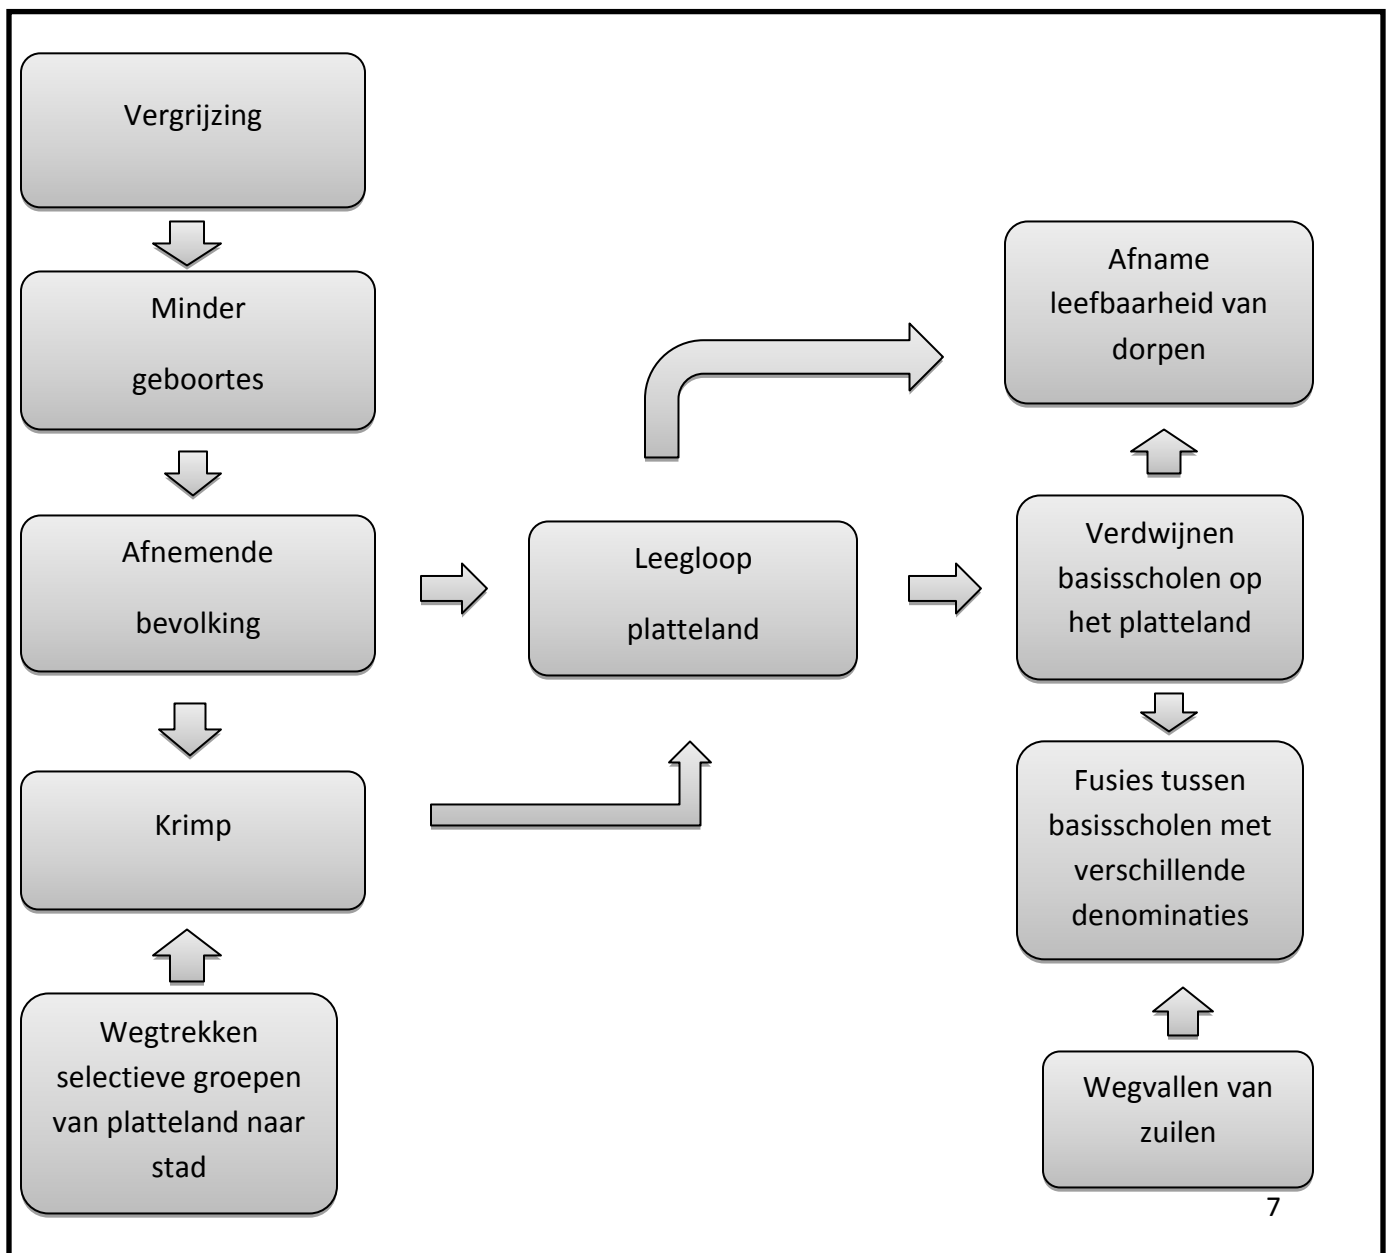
Vergrijzing

Minder

geboortes

Afnemende

bevolking

Krimp

Wegtrekken selectieve groepen van platteland naar stad

Leegloop

platteland

Afname leefbaarheid van dorpen

Verdwijnen basisscholen op het platteland

Fusies tussen basisscholen met verschillende denominaties

Wegvallen van zuilen

7